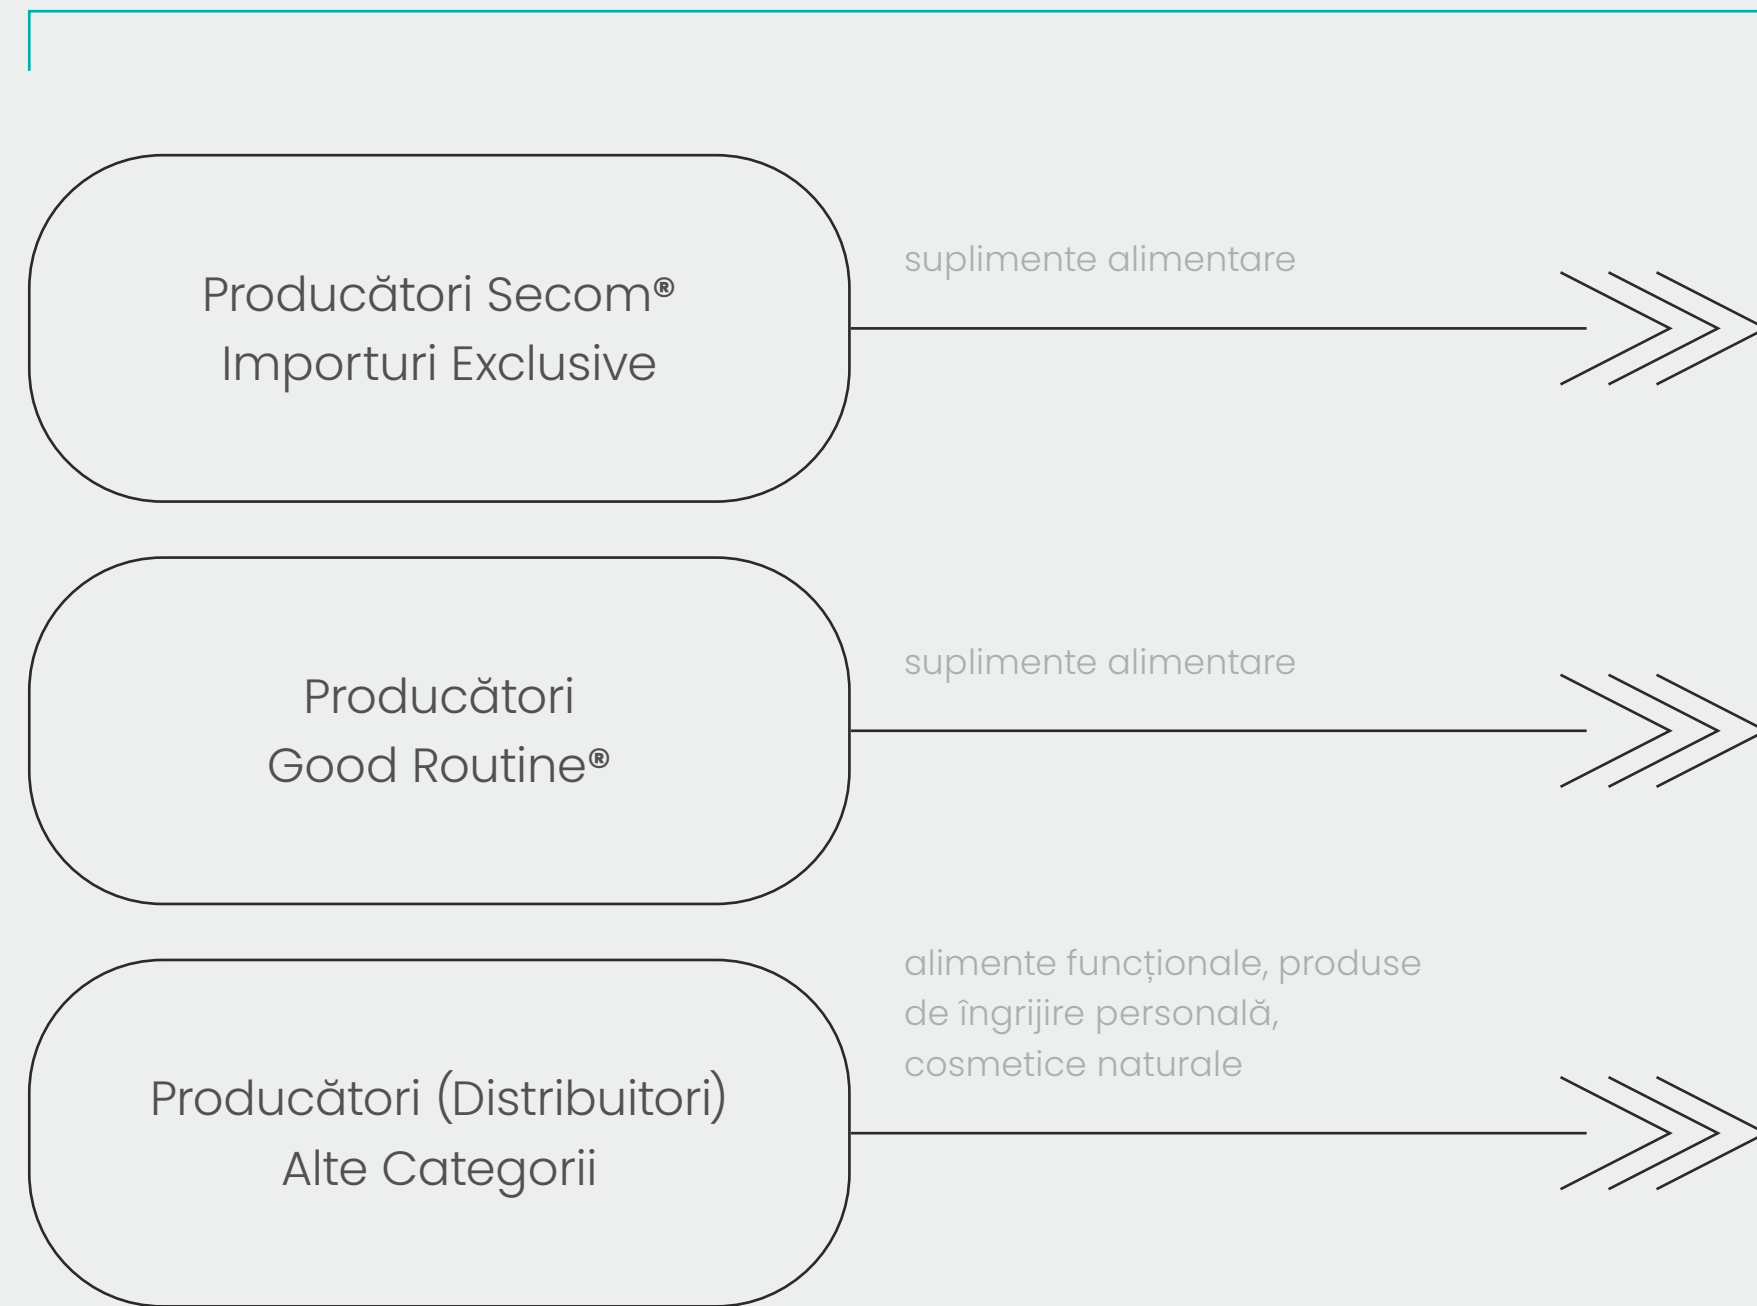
Producători Secom®
Importuri Exclusive

suplimente alimentare

Producători
Good Routine®

suplimente alimentare

Producători (Distribuitori)
Alte Categorii

alimente funcționale, produse de îngrijire personală, cosmetice naturale